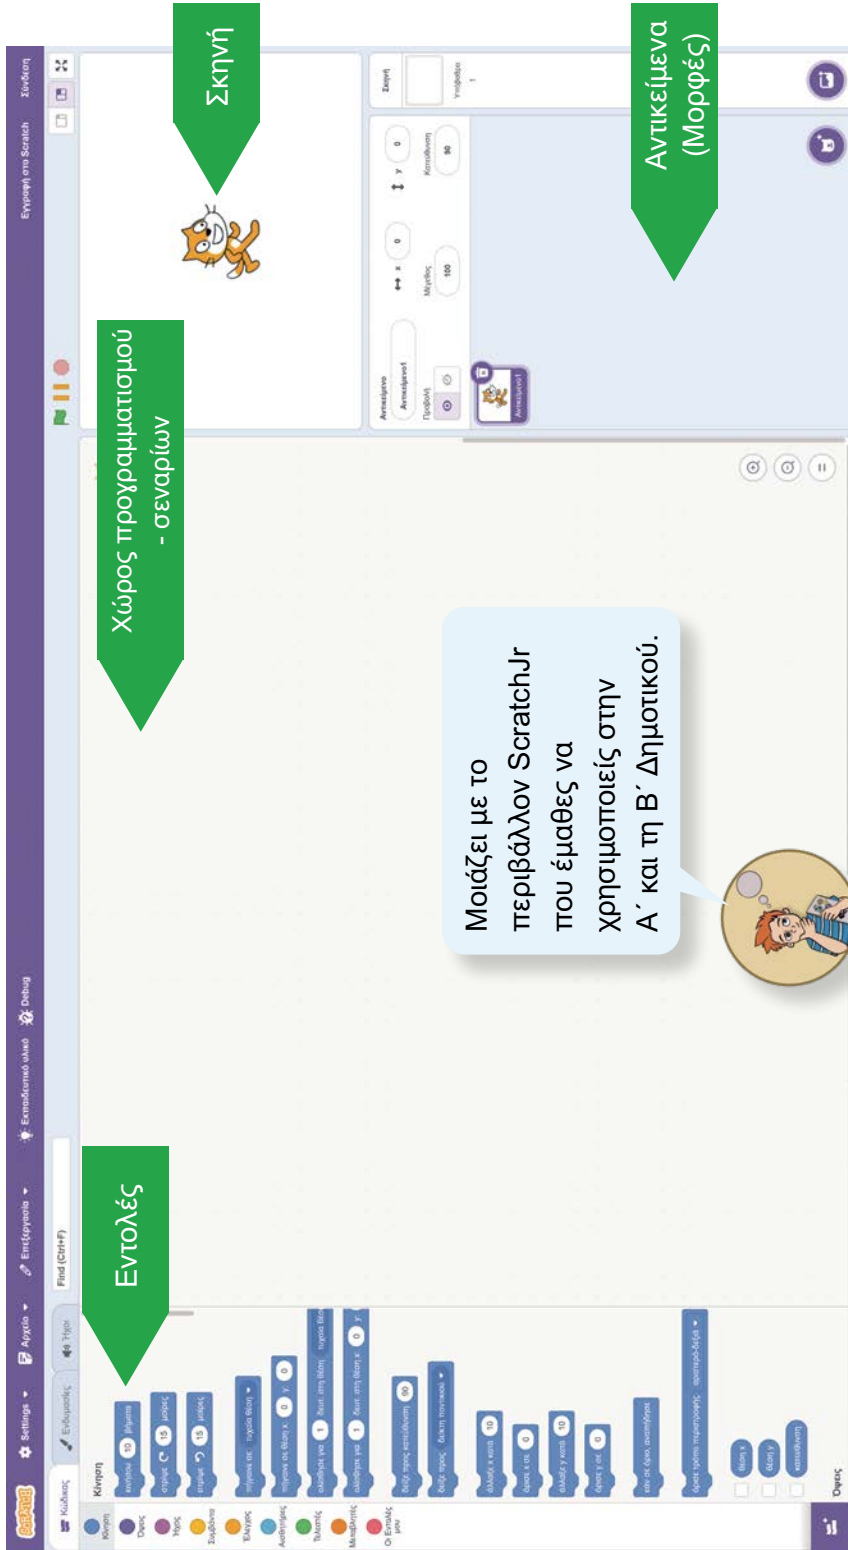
Σκηνή

Αντικείμενα (Μορφές)

Χώρος προγραμματισμού - σεναρίων

Εντολές

Μοιάζει με το περιβάλλον ScratchJr που έμαθες να χρησιμοποιείς στην Α΄ και τη Β΄ Δημοτικού.

Settings Αρχείο Επεξεργασία Εκπαιδευτικό υλικό Debug

Εγγραφή στο Scratch Σύνδεση

Κώδικας Ενδυμασίες Ήχοι

Find (Ctrl+F)

Κίνηση

Κίνηση Όψεις Ήχος Συμβάντα Έλεγχος Αισθητήρες Τελεστές Μεταβλητές Οι Εντολές μου

κινήσου 10 βήματα

στρίψε 15 μοίρες

στρίψε 15 μοίρες

πήγαινε σε τυχαία θέση

πήγαινε σε θέση x: 0 y: 0

ολίσθησε για 1 δευτ. στη θέση τυχαία θέση

ολίσθησε για 1 δευτ. στη θέση x: 0 y: 0

δείξε προς κατεύθυνση 90

δείξε προς δείκτη ποντικιού

άλλαξε x κατά 10

όρισε x σε 0

άλλαξε y κατά 10

όρισε y σε 0

εάν σε όριο, αναπήδησε

όρισε τρόπο περιστροφής αριστερά-δεξιά

θέση x

θέση y

κατεύθυνση

Αντικείμενο Αντικείμενο1

Προβολή

Μέγεθος 100

Κατεύθυνση 90

x 0 y 0

Σκηνή

Υπόβαθρα 1

Αντικείμενο1